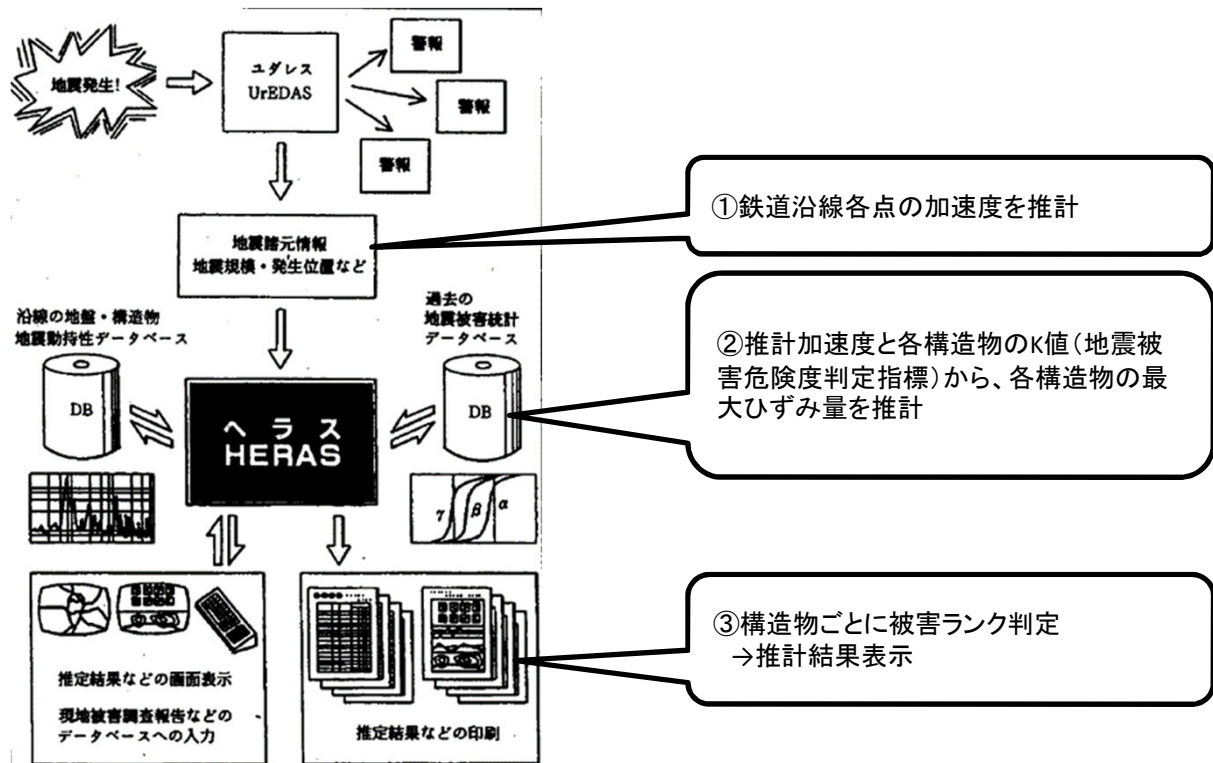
地震発生!

ユダレス
UrEDAS

警報

警報

警報

①鉄道沿線各点の加速度を推計

地震諸元情報
地震規模・発生位置など

沿線の地盤・構造物
地震動特性データベース

過去の
地震被害統計
データベース

②推計加速度と各構造物のK値(地震被害危険度判定指標)から、各構造物の最大ひずみ量を推計

DB

ヘラス
HERAS

DB

$\gamma$ $\beta$ $\alpha$

③構造物ごとに被害ランク判定
→推計結果表示

推定結果などの画面表示

現地被害調査報告などのデータベースへの入力

推定結果などの印刷